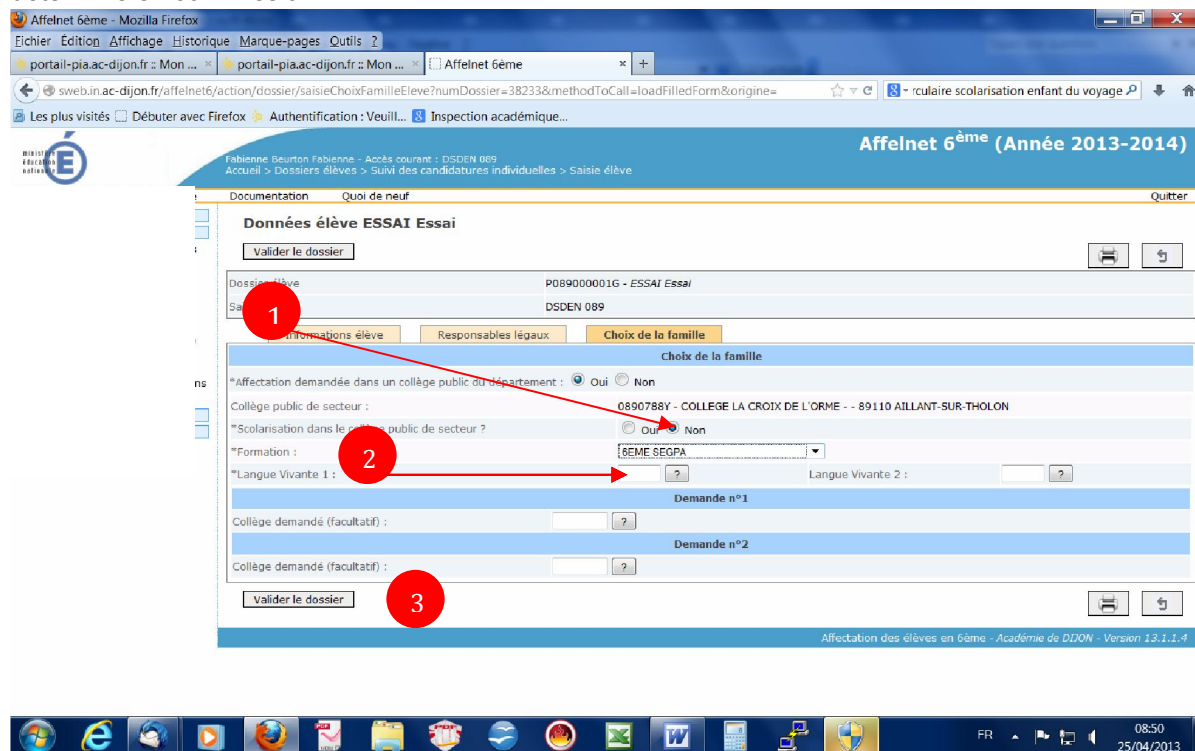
Affelnet 6ème - Mozilla Firefox

Fichier Édition Affichage Historique Marque-pages Outils ?

portail-pia.ac-dijon.fr :: Mon ... × portail-pia.ac-dijon.fr :: Mon ... × Affelnet 6ème × +

sweb.in.ac-dijon.fr/affelnet6/action/dossier/saisieChoixFamilleEleve?numDossier=38233&methodToCall=loadFilledForm&origine=

rculaire scolarisation enfant du voyage

Les plus visités Débuter avec Firefox Authentification : Veuill... Inspection académique...

ministère éducation nationale

Affelnet 6$^{ème}$ (Année 2013-2014)

Fabienne Beurton Fabienne - Accès courant : DSDEN 089
Accueil > Dossiers élèves > Suivi des candidatures individuelles > Saisie élève

Documentation Quoi de neuf Quitter

Données élève ESSAI Essai

Valider le dossier

Dossier élève P089000001G - ESSAI Essai

Sa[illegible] DSDEN 089

1

Informations élève Responsables légaux Choix de la famille

Choix de la famille

*Affectation demandée dans un collège public du département : Oui Non

Collège public de secteur : 0890788Y - COLLEGE LA CROIX DE L'ORME - - 89110 AILLANT-SUR-THOLON

*Scolarisation dans le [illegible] public de secteur ? Oui Non

2

*Formation : 6EME SEGPA

*Langue Vivante 1 : ? Langue Vivante 2 : ?

Demande n°1

Collège demandé (facultatif) : ?

Demande n°2

Collège demandé (facultatif) : ?

Valider le dossier

3

Affectation des élèves en 6ème - Académie de DIJON - Version 13.1.1.4

FR 08:50 25/04/2013